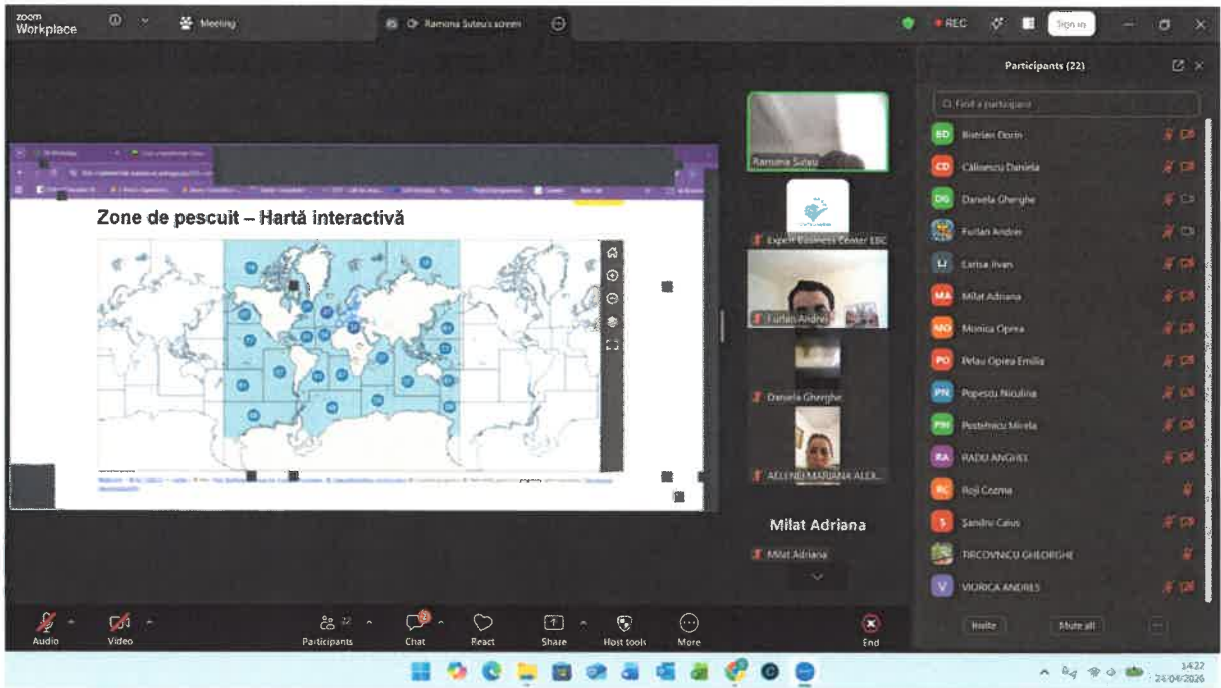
zoom Workplace

Meeting

Ramona Suteu's screen

REC

Sign in

Zone de pescuit – Hartă interactivă

Ramona Suteu

Expert Business Center EBC

Furlan Andrei

Daniela Gherghe

ALEXIEI MARIANA ALEX...

Milat Adriana

Milat Adriana

Participants (22)

Find a participant

BD Bistrian Dorin

CD Călinescu Daniela

DG Daniela Gherghe

Furlan Andrei

LI Larisa Ilvan

MA Milat Adriana

MO Monica Oprea

PO Pelau Oprea Emilia

PN Popescu Niculina

PM Postelnicu Mirela

RA RADU ANGHEL

RC Roji Cozma

S Sandru Caius

TIRCOVNICU GHEORGHE

V VIORICA ANDRES

Invite

Mute all

Audio

Video

Participants 22

Chat

React

Share

Host tools

More

End

14:22
24/04/2026